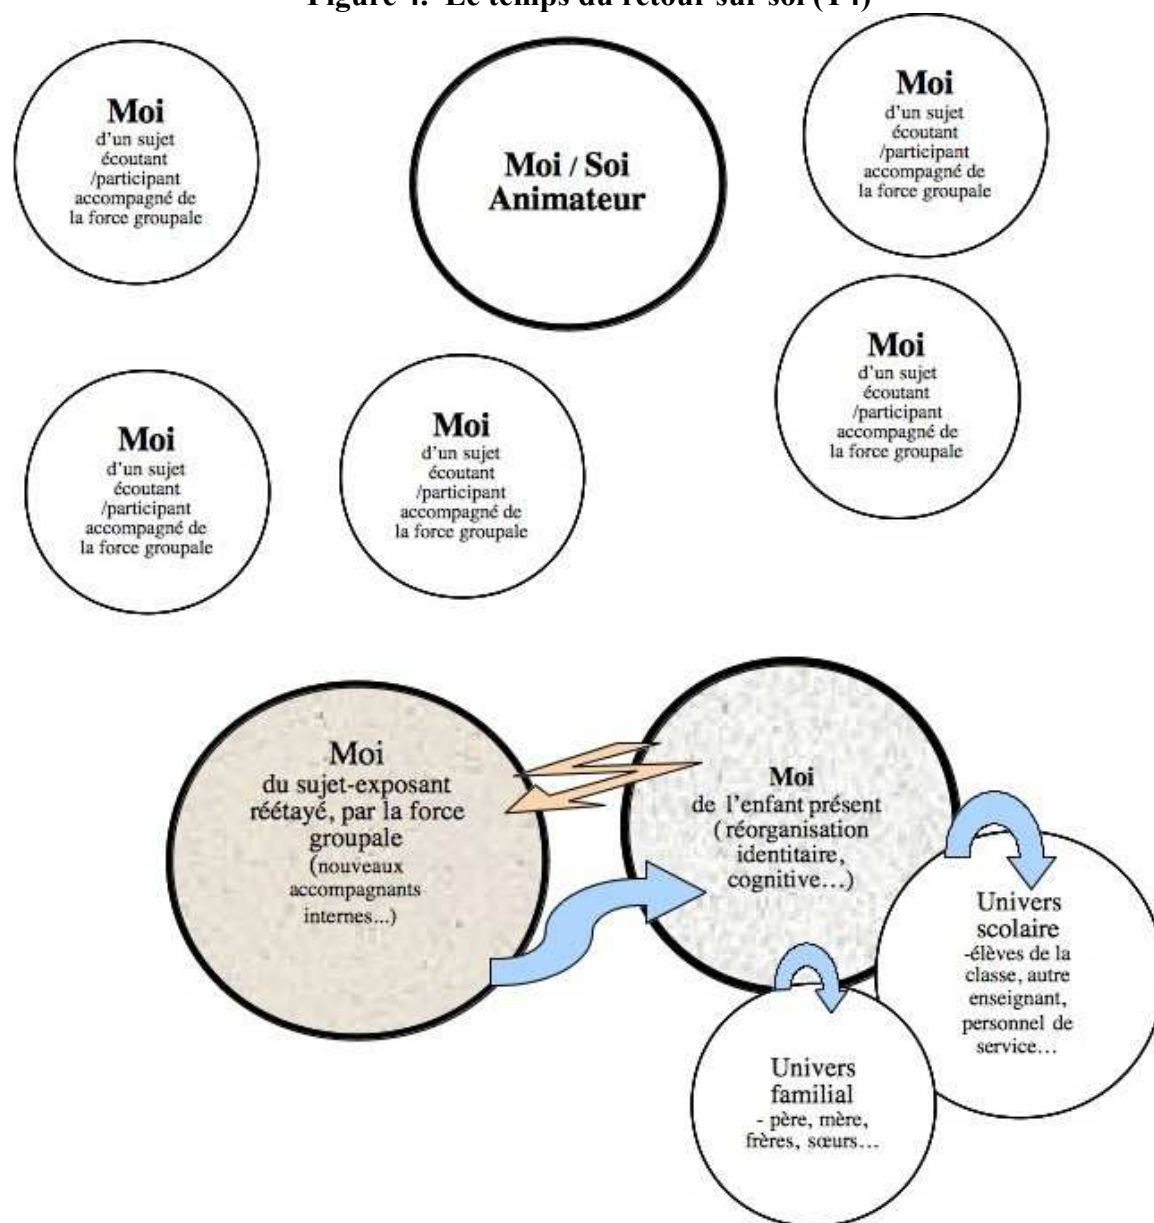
Figure 4. Le temps du retour sur soi (T4)

Moi
d'un sujet écoutant /participant accompagné de la force groupale

Moi / Soi
Animateur

Moi
d'un sujet écoutant /participant accompagné de la force groupale

Moi
d'un sujet écoutant /participant accompagné de la force groupale

Moi
d'un sujet écoutant /participant accompagné de la force groupale

Moi
d'un sujet écoutant /participant accompagné de la force groupale

Moi
du sujet-exposant réétayé, par la force groupale
(nouveaux accompagnants internes...)

Moi
de l'enfant présent
( réorganisation identitaire, cognitive...)

Univers scolaire
-élèves de la classe, autre enseignant, personnel de service…

Univers familial
- père, mère, frères, sœurs…